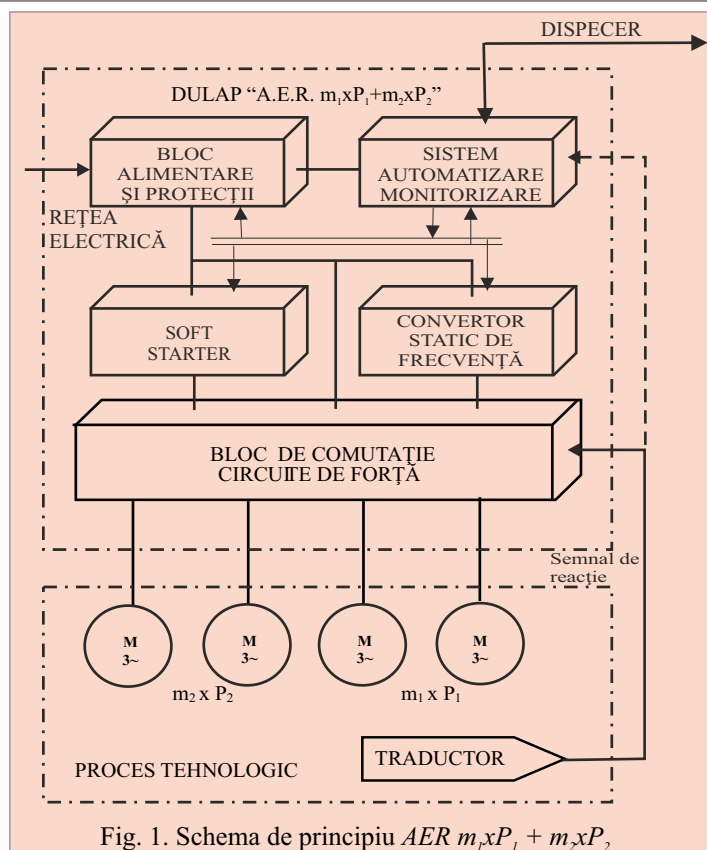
DISPECER

DULAP "A.E.R. $m_1xP_1+m_2xP_2$"

BLOC ALIMENTARE ŞI PROTECŢII

SISTEM AUTOMATIZARE MONITORIZARE

REŢEA ELECTRICĂ

SOFT STARTER

CONVERTOR STATIC DE FRECVENŢĂ

BLOC DE COMUTAŢIE CIRCUITE DE FORŢĂ

Semnal de reacţie

M 3~

M 3~

M 3~

M 3~

$m_2$ x $P_2$

$m_1$ x $P_1$

TRADUCTOR

PROCES TEHNOLOGIC

Fig. 1. Schema de principiu $AER\ m_1xP_1 + m_2xP_2$